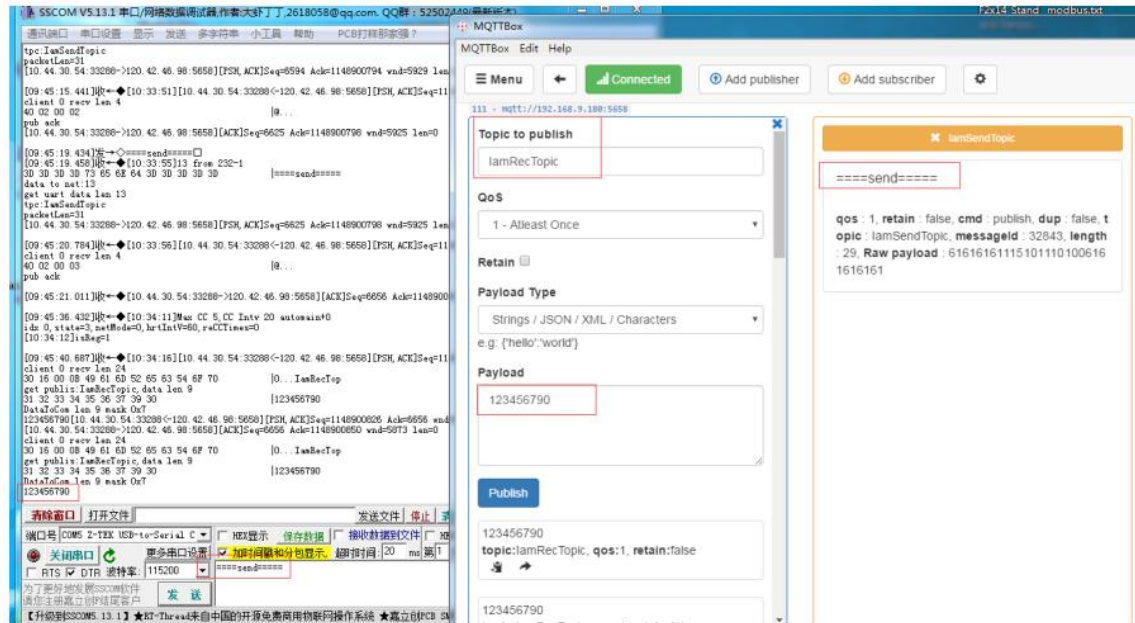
SSCOM V5.13.1 串口/网络数据调试器,作者:大虾丁丁,2618058@qq.com. QQ群：52502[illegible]

通讯端口 串口设置 显示 发送 多字符串 小工具 帮助 PCB打样那家强？

tpc:IamSendTopic
packetLen=31
[10.44.30.54:33288->120.42.46.98:5658][PSH,ACK]Seq=6594 Ack=1148900794 wnd=5929 len

[09:45:15.441]收←◆[10:33:51][10.44.30.54:33288<-120.42.46.98:5658][PSH,ACK]Seq=11
client 0 recv len 4
40 02 00 02 |@...
pub ack
[10.44.30.54:33288->120.42.46.98:5658][ACK]Seq=6625 Ack=1148900798 wnd=5925 len=0

[09:45:19.434]发→◇====send=====□
[09:45:19.458]收←◆[10:33:55]13 from 232-1
3D 3D 3D 3D 73 65 6E 64 3D 3D 3D 3D 3D |====send=====
data to net:13
get uart data len 13
tpc:IamSendTopic
packetLen=31
[10.44.30.54:33288->120.42.46.98:5658][PSH,ACK]Seq=6625 Ack=1148900798 wnd=5925 len

[09:45:20.784]收←◆[10:33:56][10.44.30.54:33288<-120.42.46.98:5658][PSH,ACK]Seq=11
client 0 recv len 4
40 02 00 03 |@...
pub ack

[09:45:21.011]收←◆[10.44.30.54:33288->120.42.46.98:5658][ACK]Seq=6656 Ack=1148900

[09:45:36.432]收←◆[10:34:11]Max CC 5,CC Intv 20 automain+0
ids 0,state=3,netMode=0,hrtIntV=60,reCCTimes=0
[10:34:12]isReg=1

[09:45:40.687]收←◆[10:34:16][10.44.30.54:33288<-120.42.46.98:5658][PSH,ACK]Seq=11
client 0 recv len 24
30 16 00 0B 49 61 6D 52 65 63 54 6F 70 |0...IamRecTop
get publis:IamRecTopic,data len 9
31 32 33 34 35 36 37 39 30 |123456790
DataToCom len 9 mask OxT
123456790[10.44.30.54:33288<-120.42.46.98:5658][PSH,ACK]Seq=1148900826 Ack=6656 wnd
[10.44.30.54:33288->120.42.46.98:5658][ACK]Seq=6656 Ack=1148900850 wnd=5873 len=0
client 0 recv len 24
30 16 00 0B 49 61 6D 52 65 63 54 6F 70 |0...IamRecTop
get publis:IamRecTopic,data len 9
31 32 33 34 35 36 37 39 30 |123456790
DataToCom len 9 mask OxT
123456790

清除窗口 打开文件 发送文件 停止
端口号 COM5 Z-TEK USB-to-Serial C HEX显示 保存数据 接收数据到文件
关闭串口 更多串口设置 加时间戳和分包显示, 超时时间: 20 ms 第1
RTS DTR 波特率: 115200 ====send=====
为了更好地发展SSCOM软件 请您注册嘉立创P结尾客户 发 送
【升级到SSCOM5.13.1】★RT-Thread来自中国的开源免费商用物联网操作系统 ★嘉立创PCB

MQTTBox
MQTTBox Edit Help
Menu Connected Add publisher Add subscriber
111 - mqtt://192.168.9.180:5658
Topic to publish
IamRecTopic
QoS
1 - Atleast Once
Retain
Payload Type
Strings / JSON / XML / Characters
e.g: {'hello':'world'}
Payload
123456790
Publish
123456790
topic:IamRecTopic, qos:1, retain:false
123456790

IamSendTopic
====send=====
qos : 1, retain : false, cmd : publish, dup : false, topic : IamSendTopic, messageId : 32843, length : 29, Raw payload : 61616161115101110100616161616 1

F2x14 Stand modbus.txt